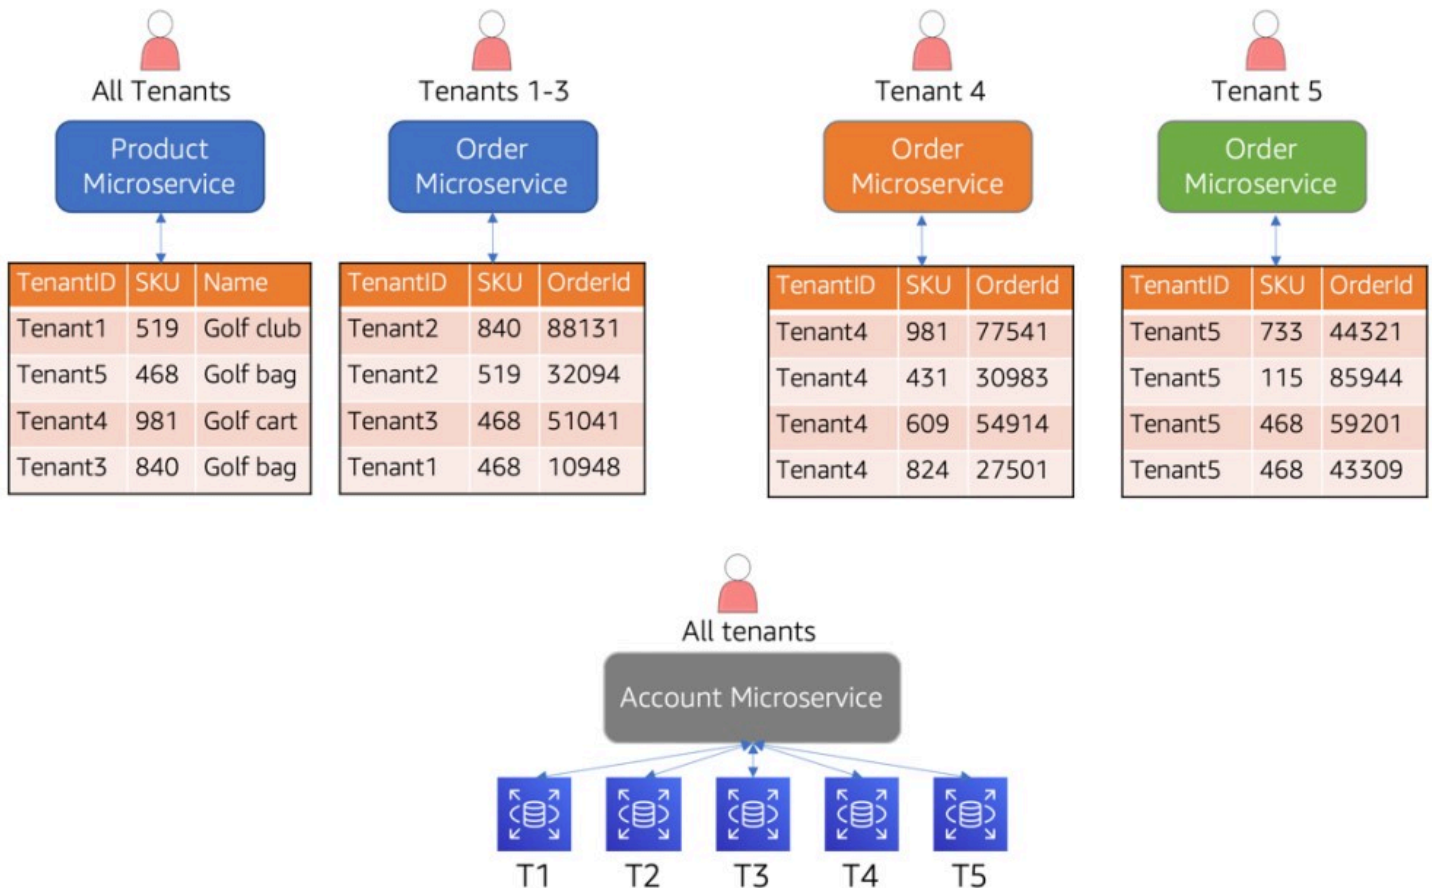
All Tenants

Product Microservice

| TenantID | SKU | Name |
|---|---|---|
| Tenant1 | 519 | Golf club |
| Tenant5 | 468 | Golf bag |
| Tenant4 | 981 | Golf cart |
| Tenant3 | 840 | Golf bag |

Tenants 1-3

Order Microservice

| TenantID | SKU | OrderId |
|---|---|---|
| Tenant2 | 840 | 88131 |
| Tenant2 | 519 | 32094 |
| Tenant3 | 468 | 51041 |
| Tenant1 | 468 | 10948 |

Tenant 4

Order Microservice

| TenantID | SKU | OrderId |
|---|---|---|
| Tenant4 | 981 | 77541 |
| Tenant4 | 431 | 30983 |
| Tenant4 | 609 | 54914 |
| Tenant4 | 824 | 27501 |

Tenant 5

Order Microservice

| TenantID | SKU | OrderId |
|---|---|---|
| Tenant5 | 733 | 44321 |
| Tenant5 | 115 | 85944 |
| Tenant5 | 468 | 59201 |
| Tenant5 | 468 | 43309 |

All tenants

Account Microservice

T1 T2 T3 T4 T5